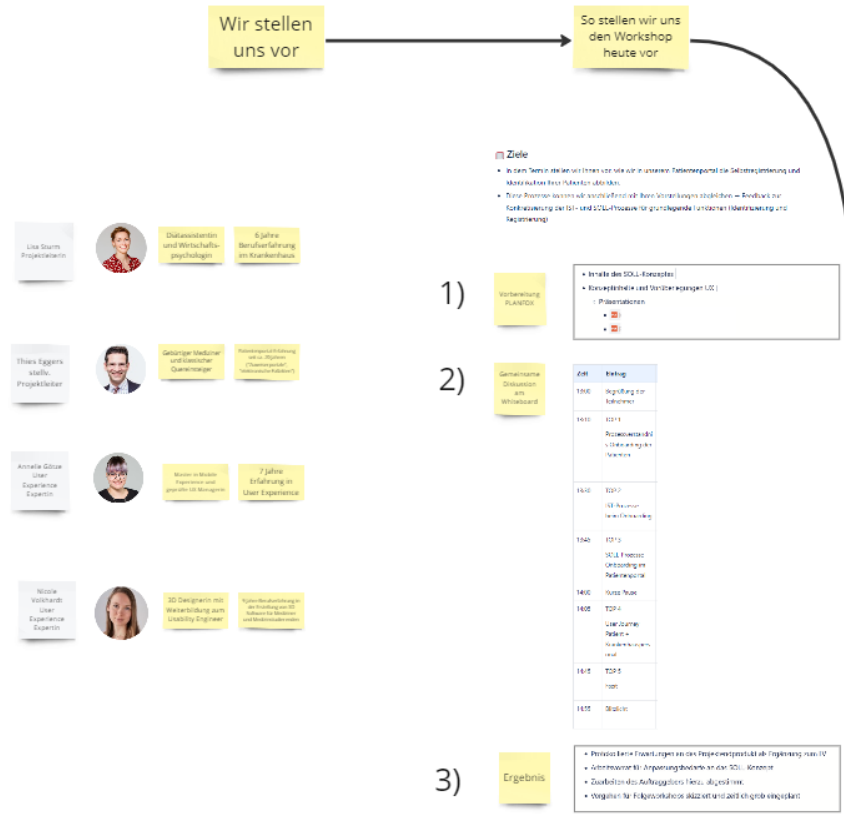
Wir stellen uns vor

So stellen wir uns den Workshop heute vor

Ziele

• In dem Termin stellen wir Ihnen vor wie wir in unserem Patientenportal die Selbstregistrierung und Identifikation ihrer Patienten abbilden.
• Diese Prozesse wollen wir anschließend mit ihren Vorstellungen abgleichen → Feedback zur Konkretisierung der IST- und SOLL-Prozesse für grundlegende Funktionen Identifizierung und Registrierung

Lisa Sturm Projektleiterin

Diätassistentin und Wirtschaftspsychologin

6 Jahre Berufserfahrung im Krankenhaus

Thies Eggers stellv. Projektleiter

Gebürtiger Mediziner und klassischer Quereinsteiger

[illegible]

Annelie Götze User Experience Expertin

Master in Mobile Experience und gelernte UX Managerin

7 Jahre Erfahrung in User Experience

Nicole Vollherth User Experience Expertin

3D Designerin mit Weiterbildung zum Usability Engineer

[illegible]

1)

Vorbereitung PLANTOX

• Inhalte des SOLL-Konzeptes
• Konzeptinhalte und Vorüberlegungen UX
◦ Präsentationen
▪ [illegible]
▪ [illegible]

2)

Gemeinsame Diskussion am Whiteboard

| Zeit | Beitrag |
|---|---|
| 13:00 | Begrüßung der Teilnehmer |
| 13:10 | TOP 1 Prozessverständnis Onboarding der Patienten |
| 13:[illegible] | TOP 2 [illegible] |
| 13:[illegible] | TOP 3 SOLL Prozess Onboarding im Patientenportal |
| 14:00 | Kurze Pause |
| 14:05 | TOP 4 User Journey Patient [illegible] |
| 14:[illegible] | TOP 5 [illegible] |
| 14:55 | Abschluss |

3)

Ergebnis

• Protokollierte Erwartungen an das Projektvertragsprodukt als Ergänzung zum IV
• Aktivitäten für Anpassungsbedarfe an das SOLL-Konzept
• Zuarbeiten des Auftraggebers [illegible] abgestimmt
• Vorgehen für Folgeworkshops skizziert und zeitlich grob eingeplant